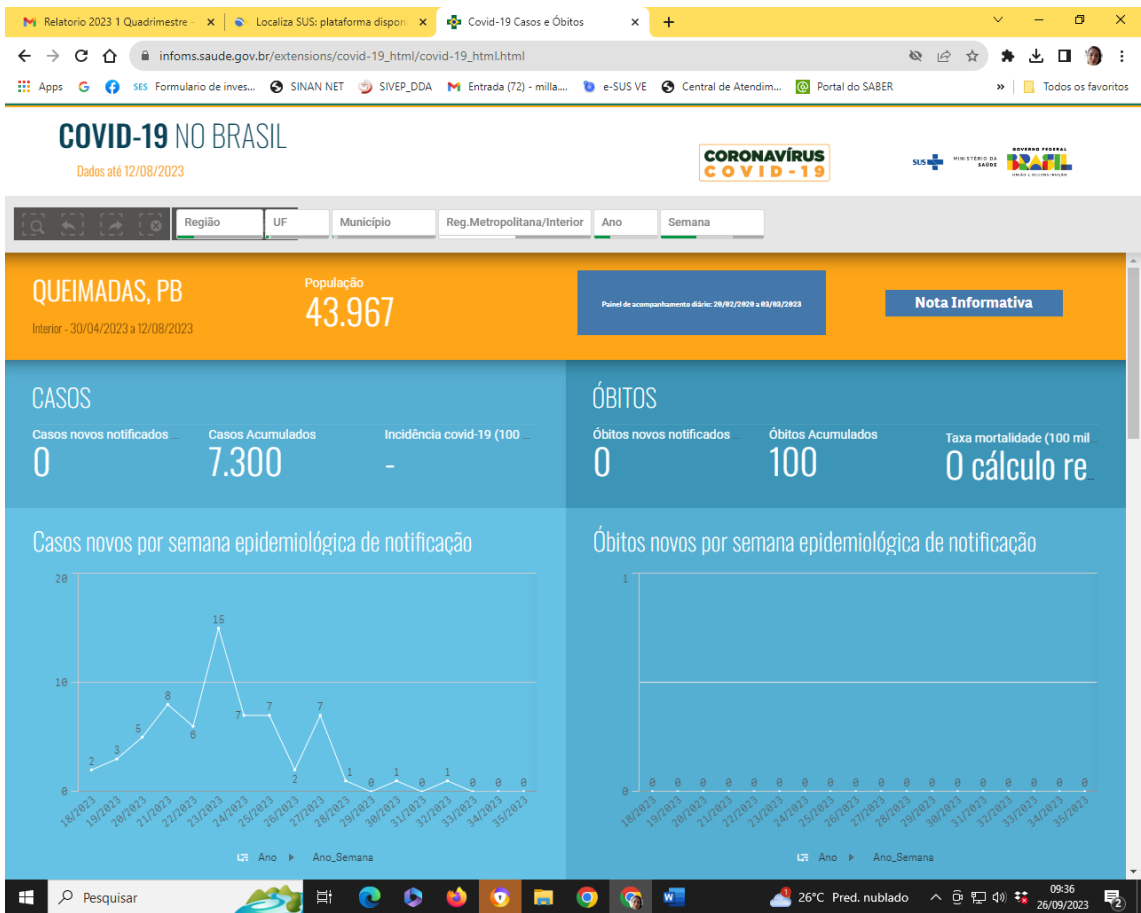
Relatorio 2023 1 Quadrimestre
Localiza SUS: plataforma dispon
Covid-19 Casos e Óbitos
+

informs.saude.gov.br/extensions/covid-19_html/covid-19_html.html

Apps G SES Formulario de inves... SINAN NET SIVEP_DDA Entrada (72) - milla... e-SUS VE Central de Atendim... Portal do SABER » Todos os favoritos

COVID-19 NO BRASIL
Dados até 12/08/2023

CORONAVÍRUS COVID-19

SUS MINISTÉRIO DA SAÚDE GOVERNO FEDERAL BRASIL UNIÃO E RECONSTRUÇÃO

Região UF Município Reg.Metropolitana/Interior Ano Semana

QUEIMADAS, PB
Interior - 30/04/2023 a 12/08/2023

População
43.967

Painel de acompanhamento diário: 20/02/2020 a 03/03/2023

Nota Informativa

CASOS
Casos novos notificados
0
Casos Acumulados
7.300
Incidência covid-19 (100
-

ÓBITOS
Óbitos novos notificados
0
Óbitos Acumulados
100
Taxa mortalidade (100 mil
0 cálculo re

Casos novos por semana epidemiológica de notificação

20
10
0
2 3 5 8 6 15 7 7 2 7 1 0 1 0 1 0 0 0
18/2023 19/2023 20/2023 21/2023 22/2023 23/2023 24/2023 25/2023 26/2023 27/2023 28/2023 29/2023 30/2023 31/2023 32/2023 33/2023 34/2023 35/2023
Ano ▸ Ano_Semana

Óbitos novos por semana epidemiológica de notificação

1
0
0 0 0 0 0 0 0 0 0 0 0 0 0 0 0 0 0 0
18/2023 19/2023 20/2023 21/2023 22/2023 23/2023 24/2023 25/2023 26/2023 27/2023 28/2023 29/2023 30/2023 31/2023 32/2023 33/2023 34/2023 35/2023
Ano ▸ Ano_Semana

Pesquisar
26°C Pred. nublado
09:36
26/09/2023
2